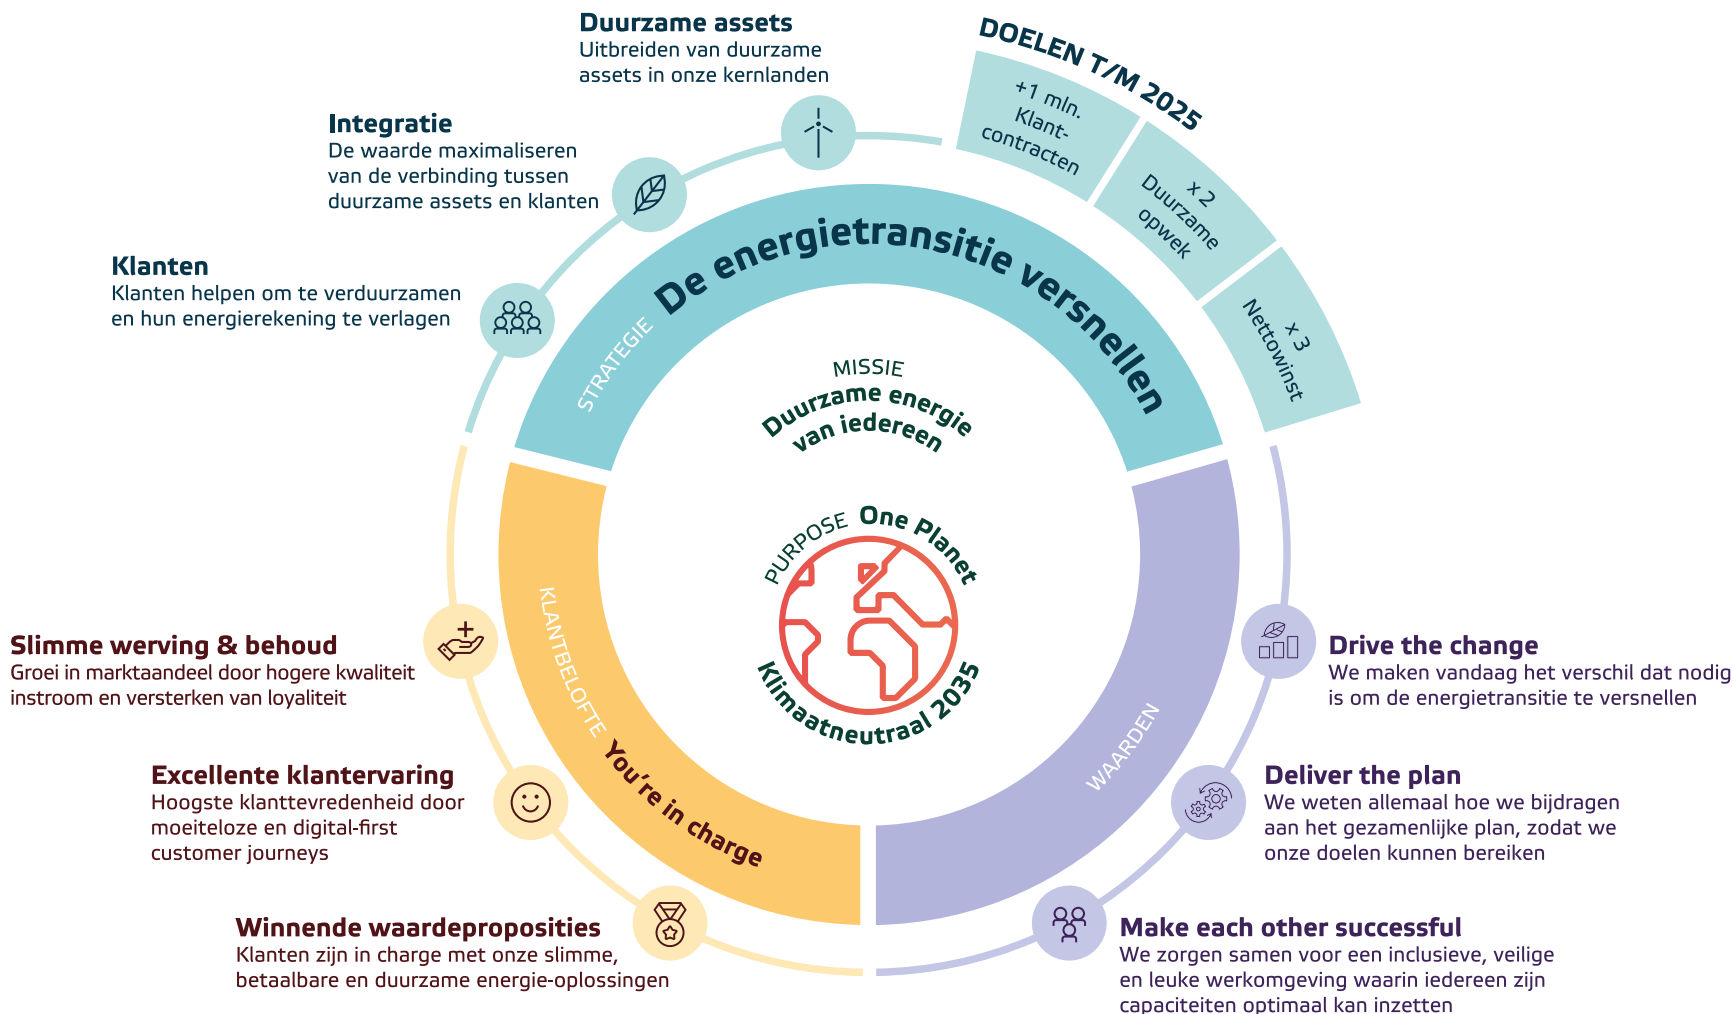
Duurzame assets
Uitbreiden van duurzame assets in onze kernlanden

DOELEN T/M 2025

+1 mln. Klant-contracten

x 2 Duurzame opwek

x 3 Nettowinst

Integratie
De waarde maximaliseren van de verbinding tussen duurzame assets en klanten

Klanten
Klanten helpen om te verduurzamen en hun energierekening te verlagen

STRATEGIE

De energietransitie versnellen

MISSIE
Duurzame energie van iedereen

PURPOSE One Planet

Klimaatneutraal 2035

KLANTBELOFTE

You're in charge

WAARDEN

Slimme werving & behoud
Groei in marktaandeel door hogere kwaliteit instroom en versterken van loyaliteit

Excellente klantervaring
Hoogste klanttevredenheid door moeiteloze en digital-first customer journeys

Winnende waardeproposities
Klanten zijn in charge met onze slimme, betaalbare en duurzame energie-oplossingen

Drive the change
We maken vandaag het verschil dat nodig is om de energietransitie te versnellen

Deliver the plan
We weten allemaal hoe we bijdragen aan het gezamenlijke plan, zodat we onze doelen kunnen bereiken

Make each other successful
We zorgen samen voor een inclusieve, veilige en leuke werkomgeving waarin iedereen zijn capaciteiten optimaal kan inzetten